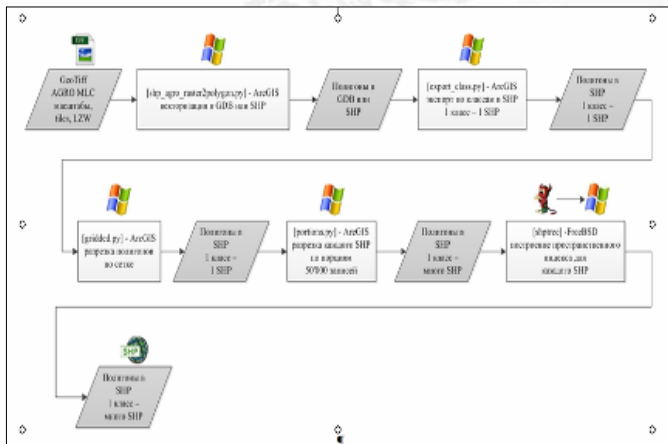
GeoTiff AGRO MLC мозаибы, tiles, LZW

[slp_agro_raster2polygon.py] - ArcGIS векторизация в GDB или SHP

Полигоны в GDB или SHP

[export_class.py] - ArcGIS экспорт по классам в SHP 1 класс – 1 SHP

Полигоны в SHP 1 класс – 1 SHP

[gridded.py] - ArcGIS разрезка полигонов по сетке

Полигоны в SHP 1 класс – 1 SHP

[portions.py] - ArcGIS разрезка каждого SHP на порции 50000 записей

Полигоны в SHP 1 класс – много SHP

[shptree] - FreeBSD построение пространственного индекса для каждого SHP

SHP

Полигоны в SHP 1 класс – много SHP